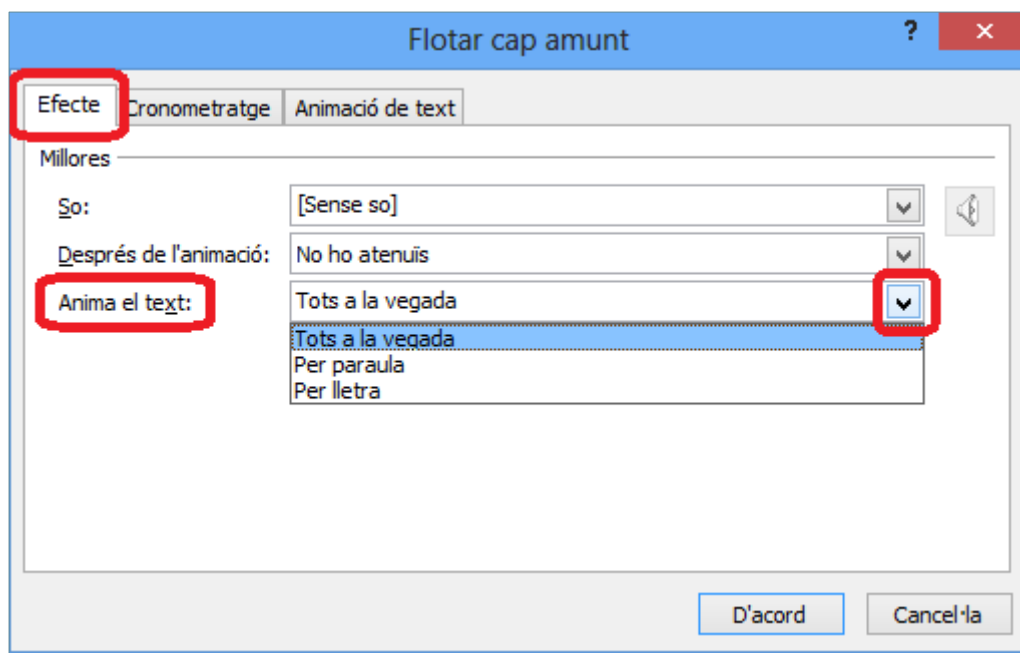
Flotar cap amunt

?

Efecte

Cronometratge

Animació de text

Millores

So:

[Sense so]

Després de l'animació:

No ho atenuïs

Anima el text:

Tots a la vegada

Tots a la vegada

Per paraula

Per lletra

D'acord

Cancel·la